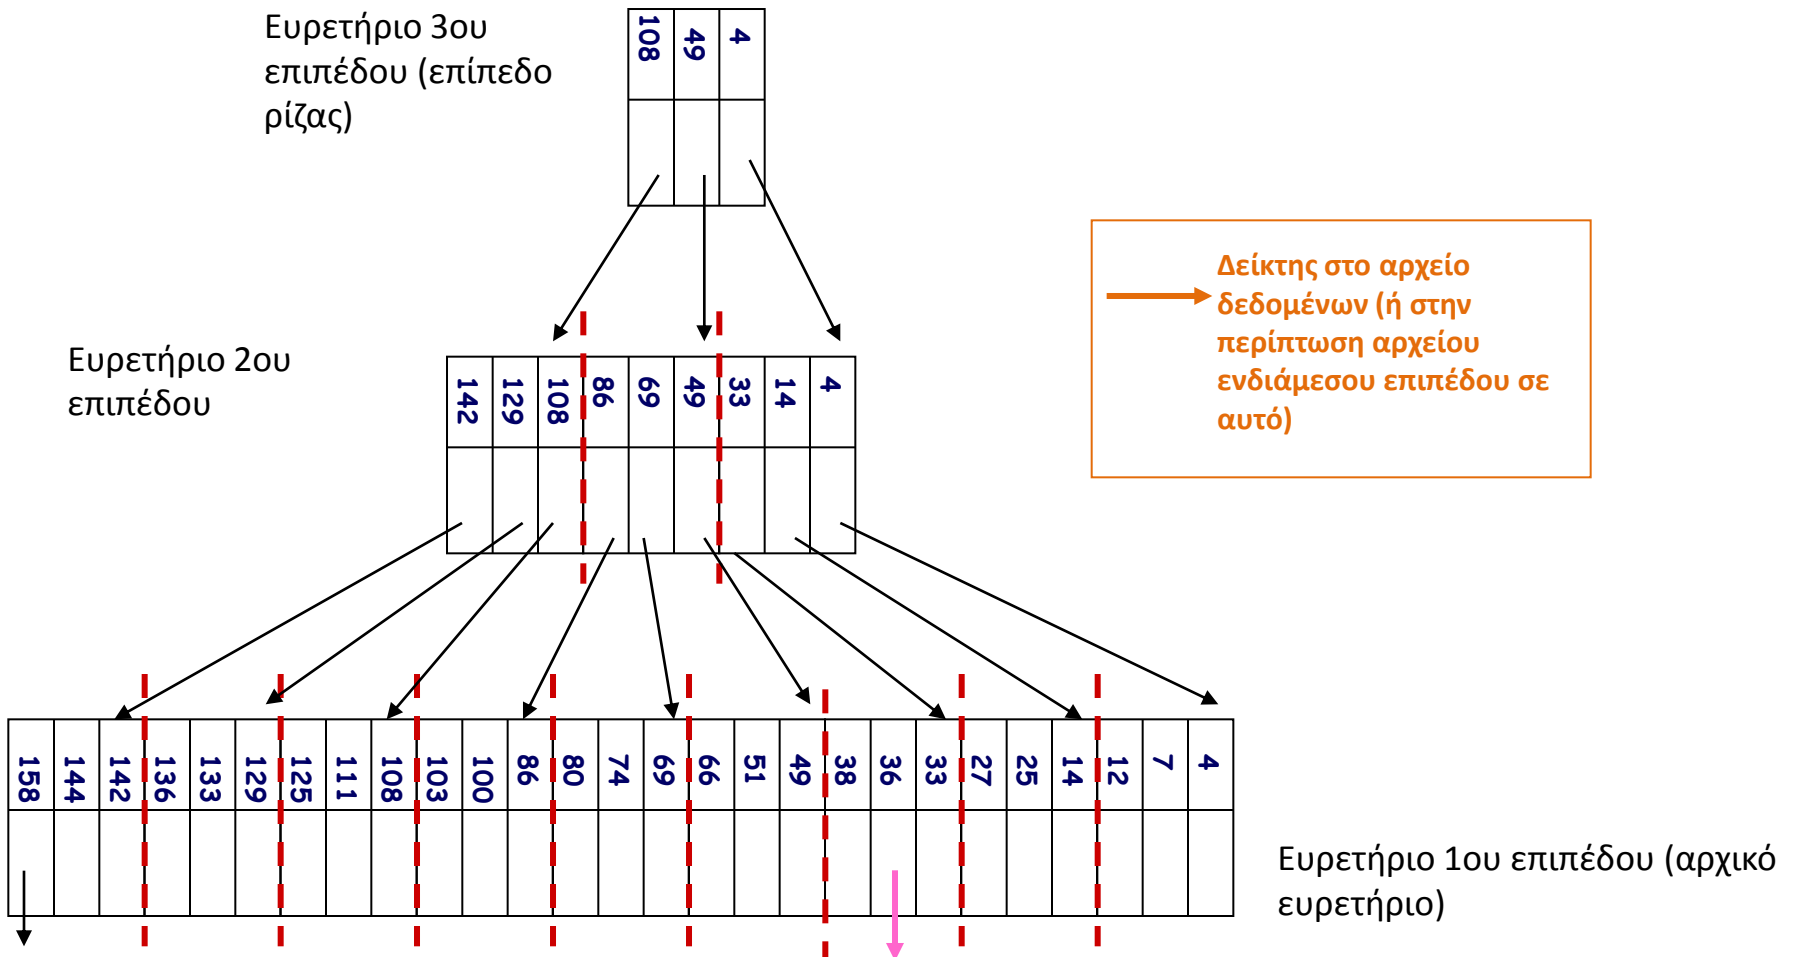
Ευρετήριο 3ου επιπέδου (επίπεδο ρίζας)

108 | 49 | 4

Δείκτης στο αρχείο δεδομένων (ή στην περίπτωση αρχείου ενδιάμεσου επιπέδου σε αυτό)

Ευρετήριο 2ου επιπέδου

142 | 129 | 108 | 86 | 69 | 49 | 33 | 14 | 4

158 | 144 | 142 | 136 | 133 | 129 | 125 | 111 | 108 | 103 | 100 | 86 | 80 | 74 | 69 | 66 | 51 | 49 | 38 | 36 | 33 | 27 | 25 | 14 | 12 | 7 | 4

Ευρετήριο 1ου επιπέδου (αρχικό ευρετήριο)